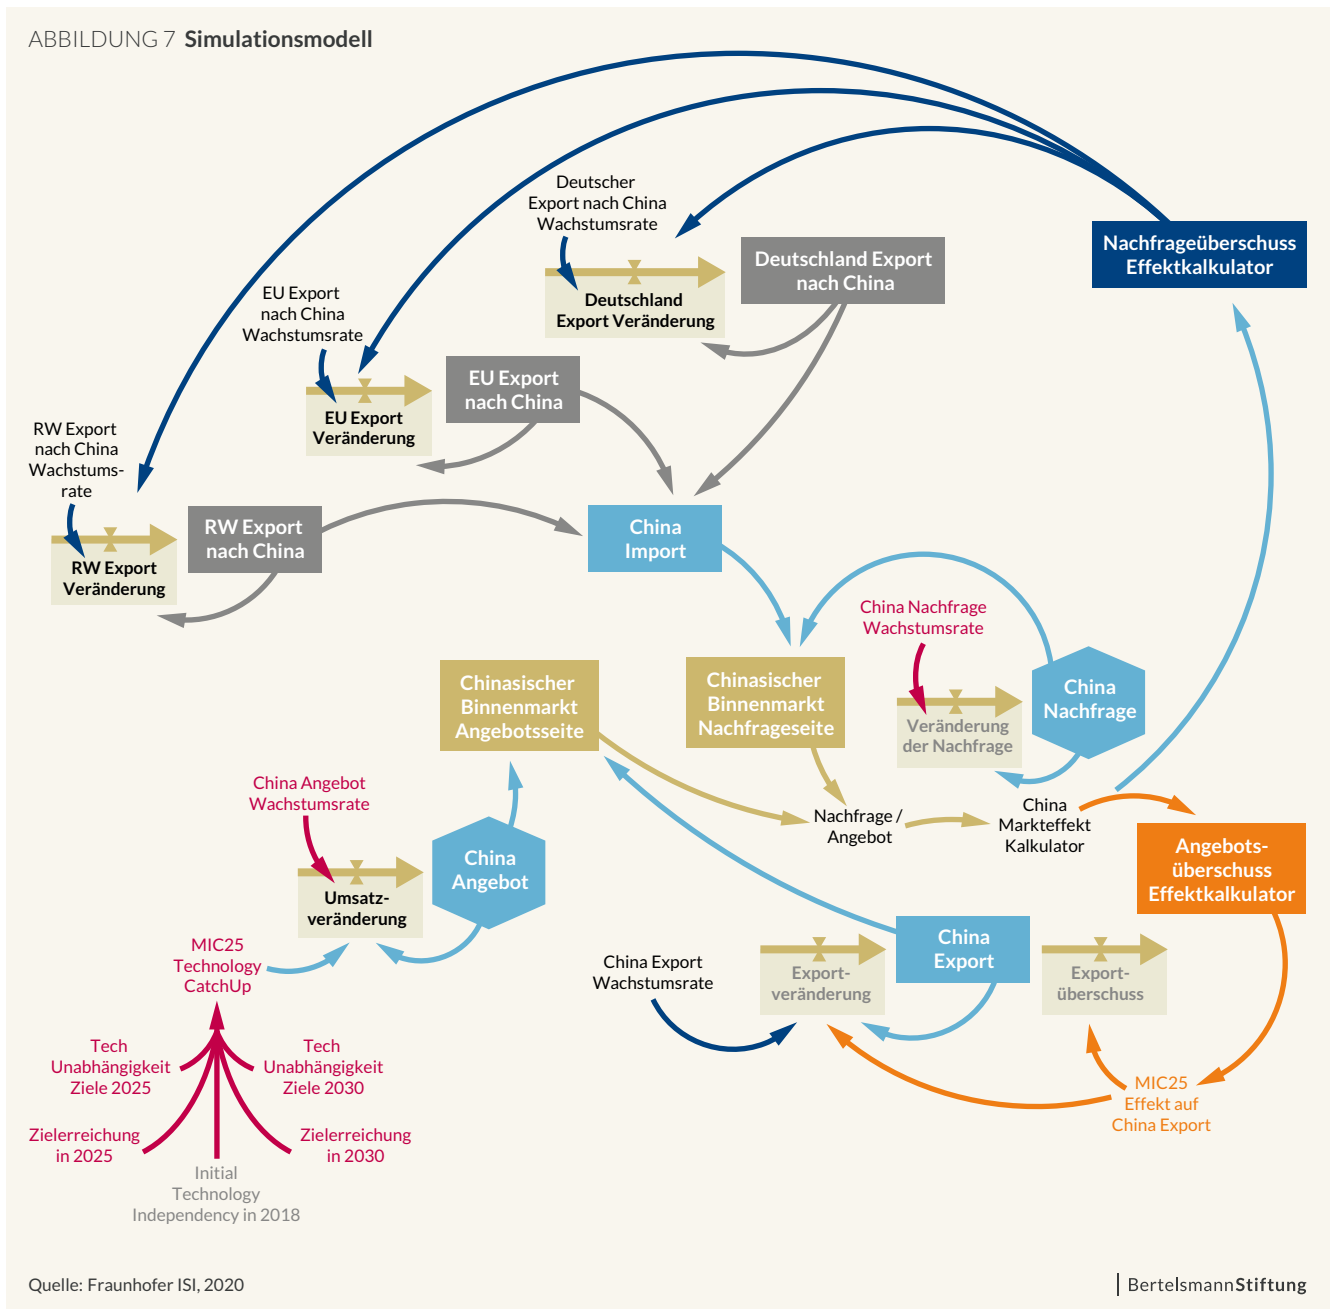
ABBILDUNG 7 **Simulationsmodell**

Deutscher Export nach China Wachstumsrate

Deutschland Export Veränderung

Deutschland Export nach China

Nachfrageüberschuss Effektkalkulator

EU Export nach China Wachstumsrate

EU Export Veränderung

EU Export nach China

RW Export nach China Wachstumsrate

RW Export Veränderung

RW Export nach China

China Import

China Nachfrage Wachstumsrate

Veränderung der Nachfrage

China Nachfrage

Chinasischer Binnenmarkt Angebotsseite

Chinasischer Binnenmarkt Nachfrageseite

Nachfrage / Angebot

China Markteffekt Kalkulator

Angebotsüberschuss Effektkalkulator

China Angebot Wachstumsrate

Umsatzveränderung

China Angebot

MIC25 Technology CatchUp

China Export Wachstumsrate

Exportveränderung

China Export

Exportüberschuss

Tech Unabhängigkeit Ziele 2025

Tech Unabhängigkeit Ziele 2030

MIC25 Effekt auf China Export

Zielerreichung in 2025

Zielerreichung in 2030

Initial Technology Independency in 2018

Quelle: Fraunhofer ISI, 2020

BertelsmannStiftung